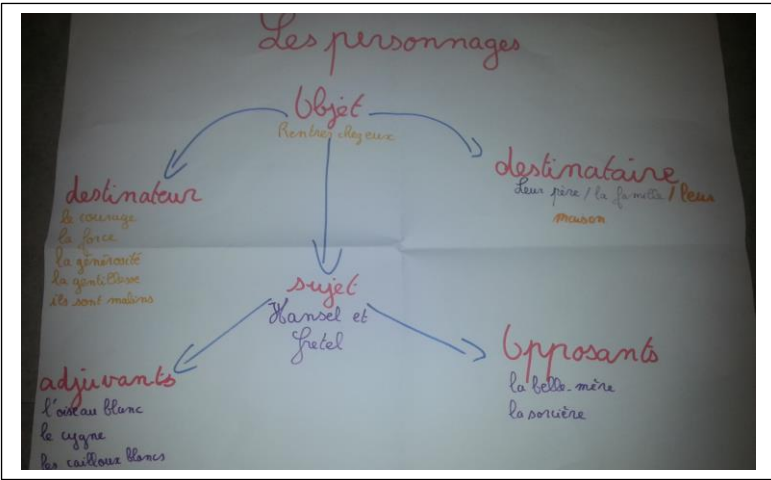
Les personnages

Objet
Rentrer chez eux

destinateur
le courage
la force
la générosité
la gentillesse
ils sont malins

destinataire
Leur père / la famille / leur maison

sujet
Hansel et Gretel

adjuvants
l'oiseau blanc
le cygne
les cailloux blancs

Opposants
la belle-mère
la sorcière